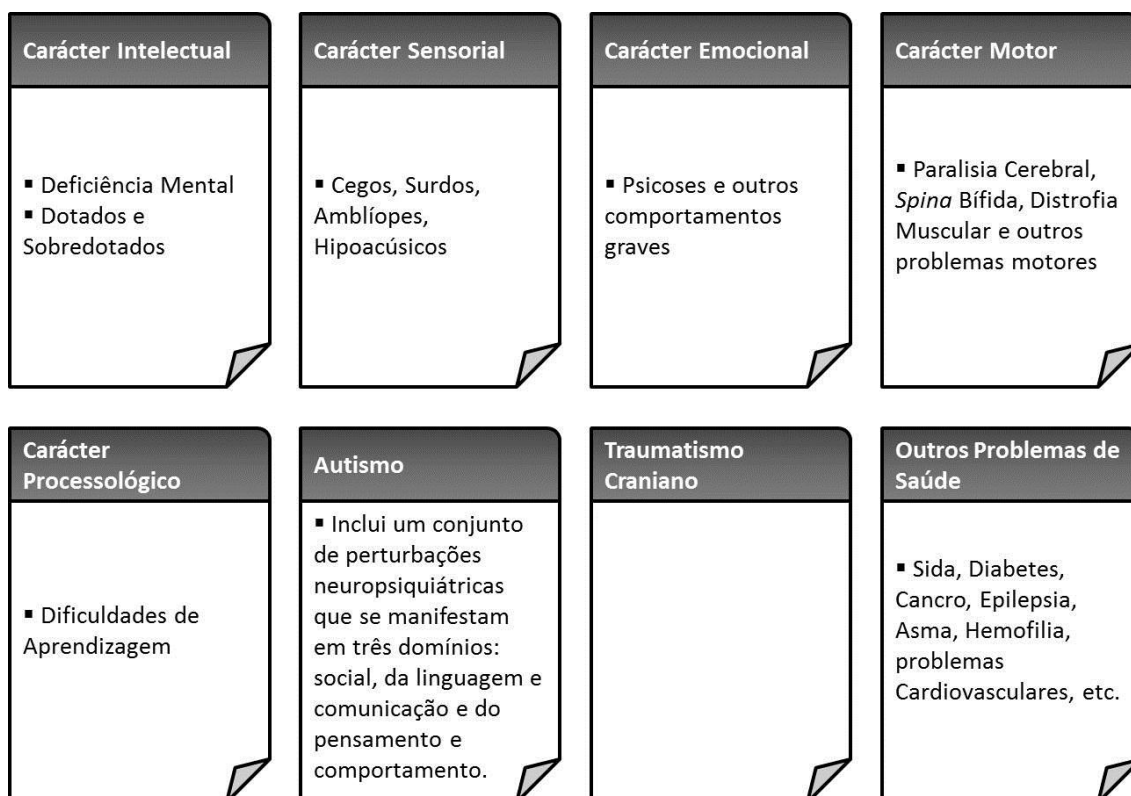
Carácter Intelectual

▪ Deficiência Mental
▪ Dotados e Sobredotados

Carácter Sensorial

▪ Cegos, Surdos, Amblíopes, Hipoacúsicos

Carácter Emocional

▪ Psicoses e outros comportamentos graves

Carácter Motor

▪ Paralisia Cerebral, Spina Bífida, Distrofia Muscular e outros problemas motores

Carácter Processológico

▪ Dificuldades de Aprendizagem

Autismo

▪ Inclui um conjunto de perturbações neuropsiquiátricas que se manifestam em três domínios: social, da linguagem e comunicação e do pensamento e comportamento.

Traumatismo Craniano

Outros Problemas de Saúde

▪ Sida, Diabetes, Cancro, Epilepsia, Asma, Hemofilia, problemas Cardiovasculares, etc.